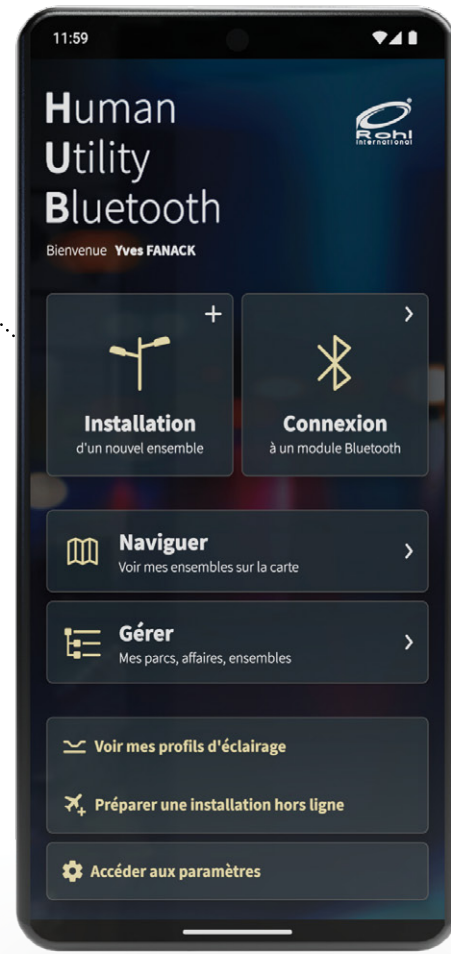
11:59

Human
Utility
Bluetooth

Rohl International

Bienvenue Yves FANACK

+
Installation
d'un nouvel ensemble

>
Connexion
à un module Bluetooth

Naviguer
Voir mes ensembles sur la carte
>

Gérer
Mes parcs, affaires, ensembles
>

Voir mes profils d'éclairage

Préparer une installation hors ligne

Accéder aux paramètres